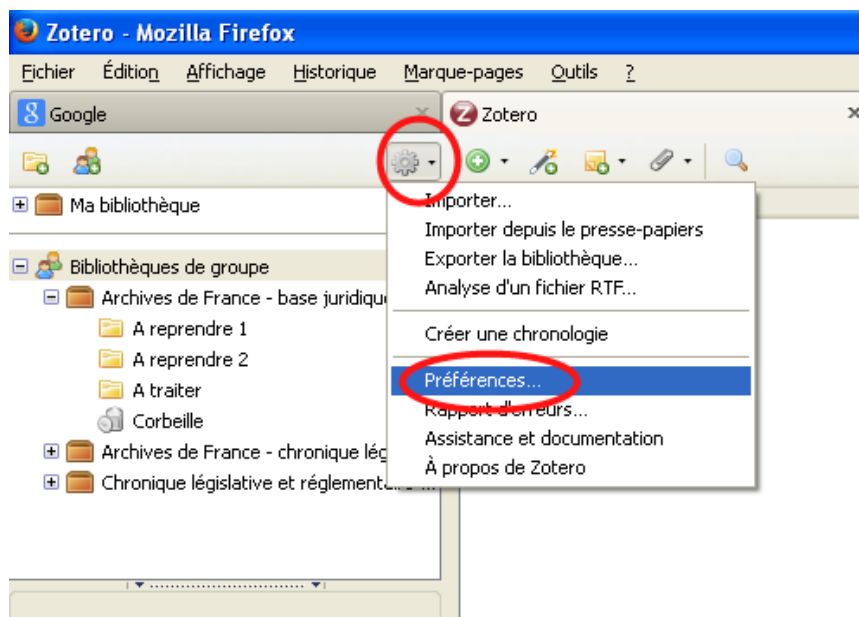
Zotero - Mozilla Firefox

Fichier Édition Affichage Historique Marque-pages Outils ?

Google

Zotero

Ma bibliothèque

Bibliothèques de groupe

Archives de France - base juridique

A reprendre 1

A reprendre 2

A traiter

Corbeille

Archives de France - chronique lég

Chronique législative et réglementa

Importer...

Importer depuis le presse-papiers

Exporter la bibliothèque...

Analyse d'un fichier RTF...

Créer une chronologie

Préférences...

Rapport d'erreurs...

Assistance et documentation

À propos de Zotero